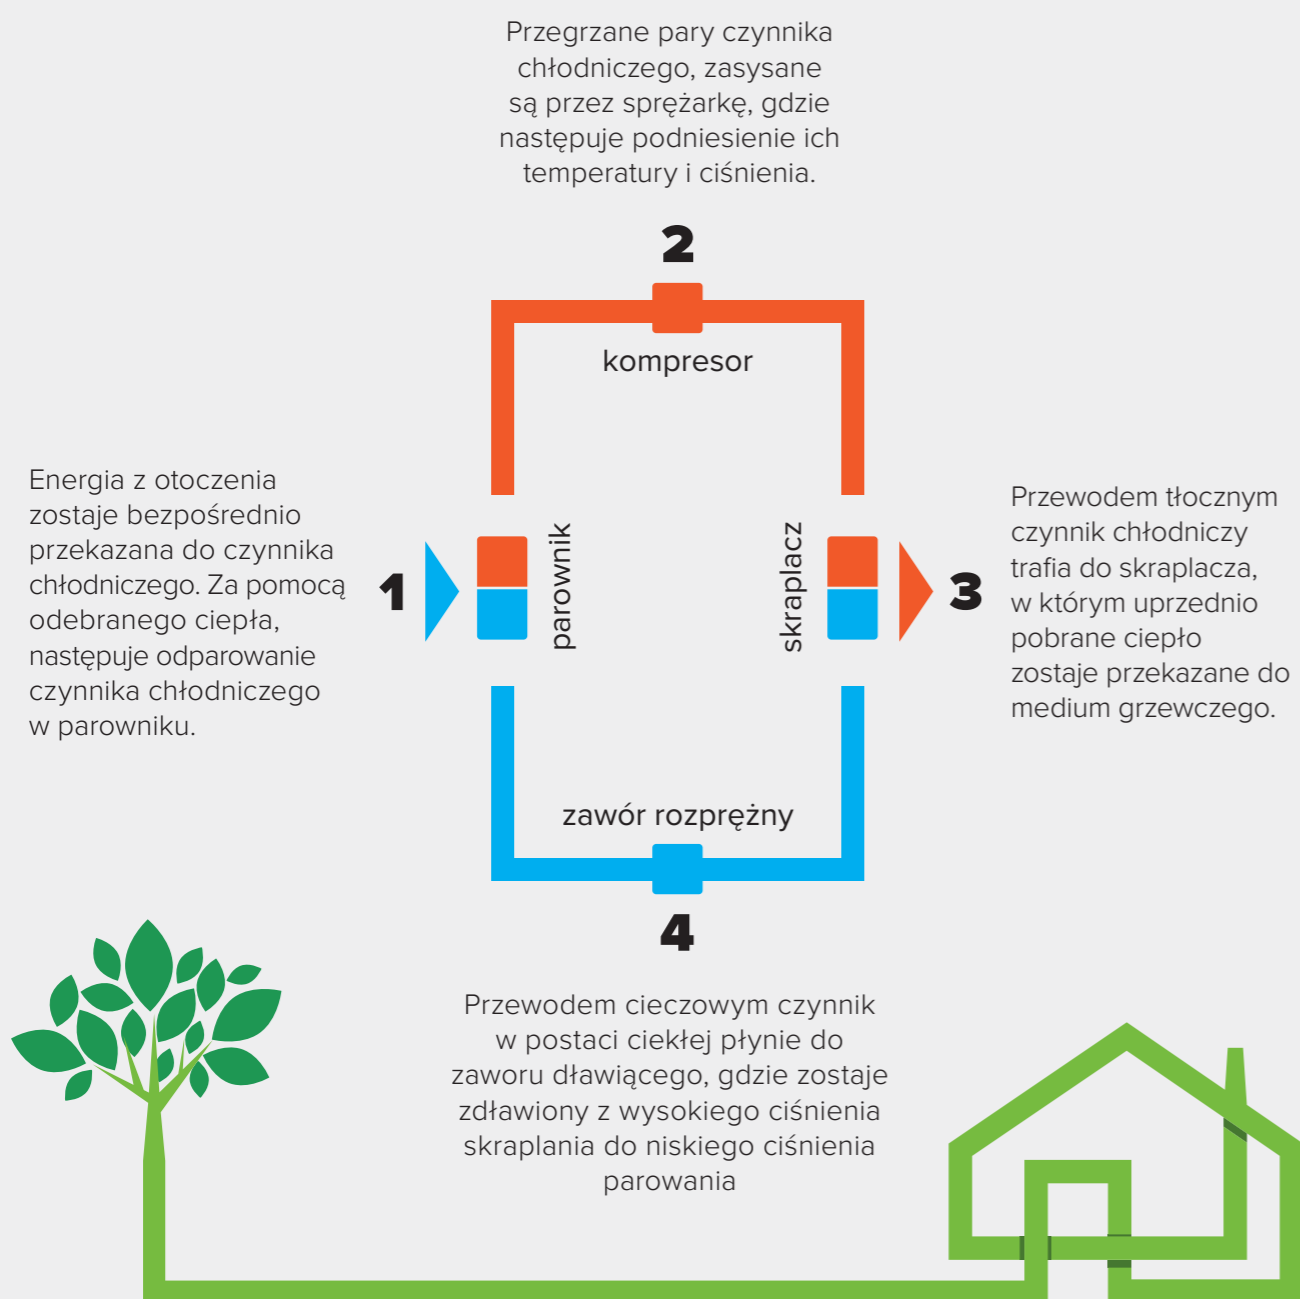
Przegrzane pary czynnika chłodniczego, zasysane są przez sprężarkę, gdzie następuje podniesienie ich temperatury i ciśnienia.

2

kompresor

Energia z otoczenia zostaje bezpośrednio przekazana do czynnika chłodniczego. Za pomocą odebranego ciepła, następuje odparowanie czynnika chłodniczego w parowniku.

1

parownik

skraplacz

3

Przewodem tłocznym czynnik chłodniczy trafia do skraplacza, w którym uprzednio pobrane ciepło zostaje przekazane do medium grzewczego.

zawór rozprężny

4

Przewodem cieczowym czynnik w postaci ciekłej płynie do zaworu dławiącego, gdzie zostaje zdławiony z wysokiego ciśnienia skraplania do niskiego ciśnienia parowania